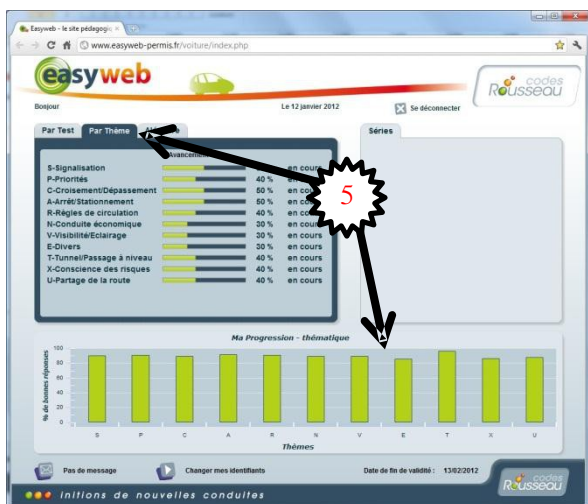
Easyweb - le site pédagogiq ×

www.easyweb-permis.fr/voiture/index.php

easyweb

codes Rousseau

Bonjour

Le 12 janvier 2012

Se déconnecter

Par Test

Par Thème

Séries

Avancement

| | | | |
|---|---|---|---|
| S-Signalisation | | 40 % | en cours |
| P-Priorités | | 40 % | en cours |
| C-Croisement/Dépassement | | 50 % | en cours |
| A-Arrêt/Stationnement | | 50 % | en cours |
| R-Règles de circulation | | 40 % | en cours |
| N-Conduite économique | | 30 % | en cours |
| V-Visibilité/Eclairage | | 30 % | en cours |
| E-Divers | | 30 % | en cours |
| T-Tunnel/Passage à niveau | | 40 % | en cours |
| X-Conscience des risques | | 40 % | en cours |
| U-Partage de la route | | 40 % | en cours |

5

Ma Progression - thématique

% de bonnes réponses

100
80
60
40
20
0

S P C A R N V E T X U

Thèmes

Pas de message

Changer mes identifiants

Date de fin de validité : 13/02/2012

codes Rousseau

initions de nouvelles conduites